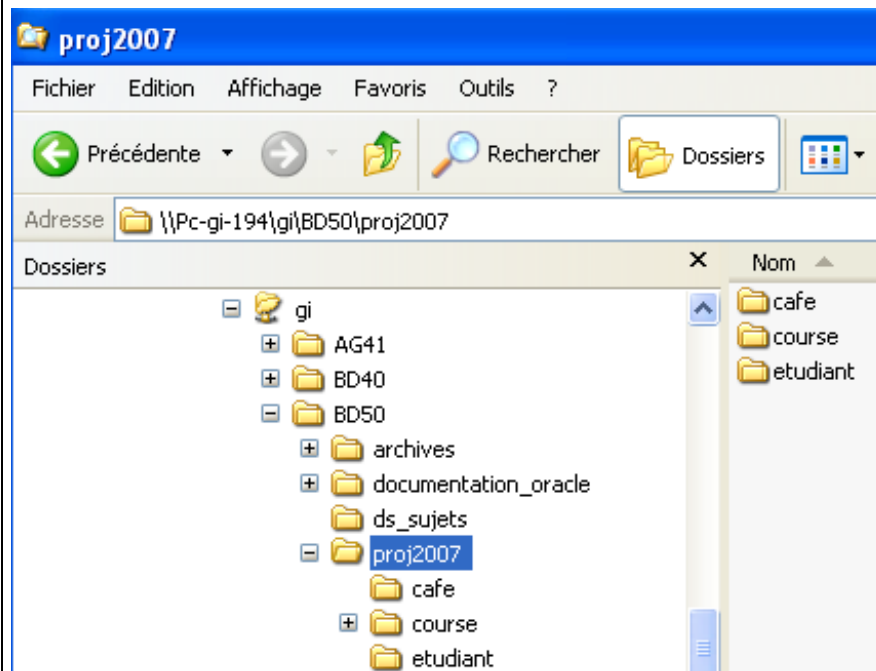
proj2007

Fichier Edition Affichage Favoris Outils ?

Précédente Rechercher Dossiers

Adresse \\Pc-gi-194\gi\BD50\proj2007

Dossiers ×

gi
AG41
BD40
BD50
archives
documentation_oracle
ds_sujets
proj2007
cafe
course
etudiant

Nom
cafe
course
etudiant